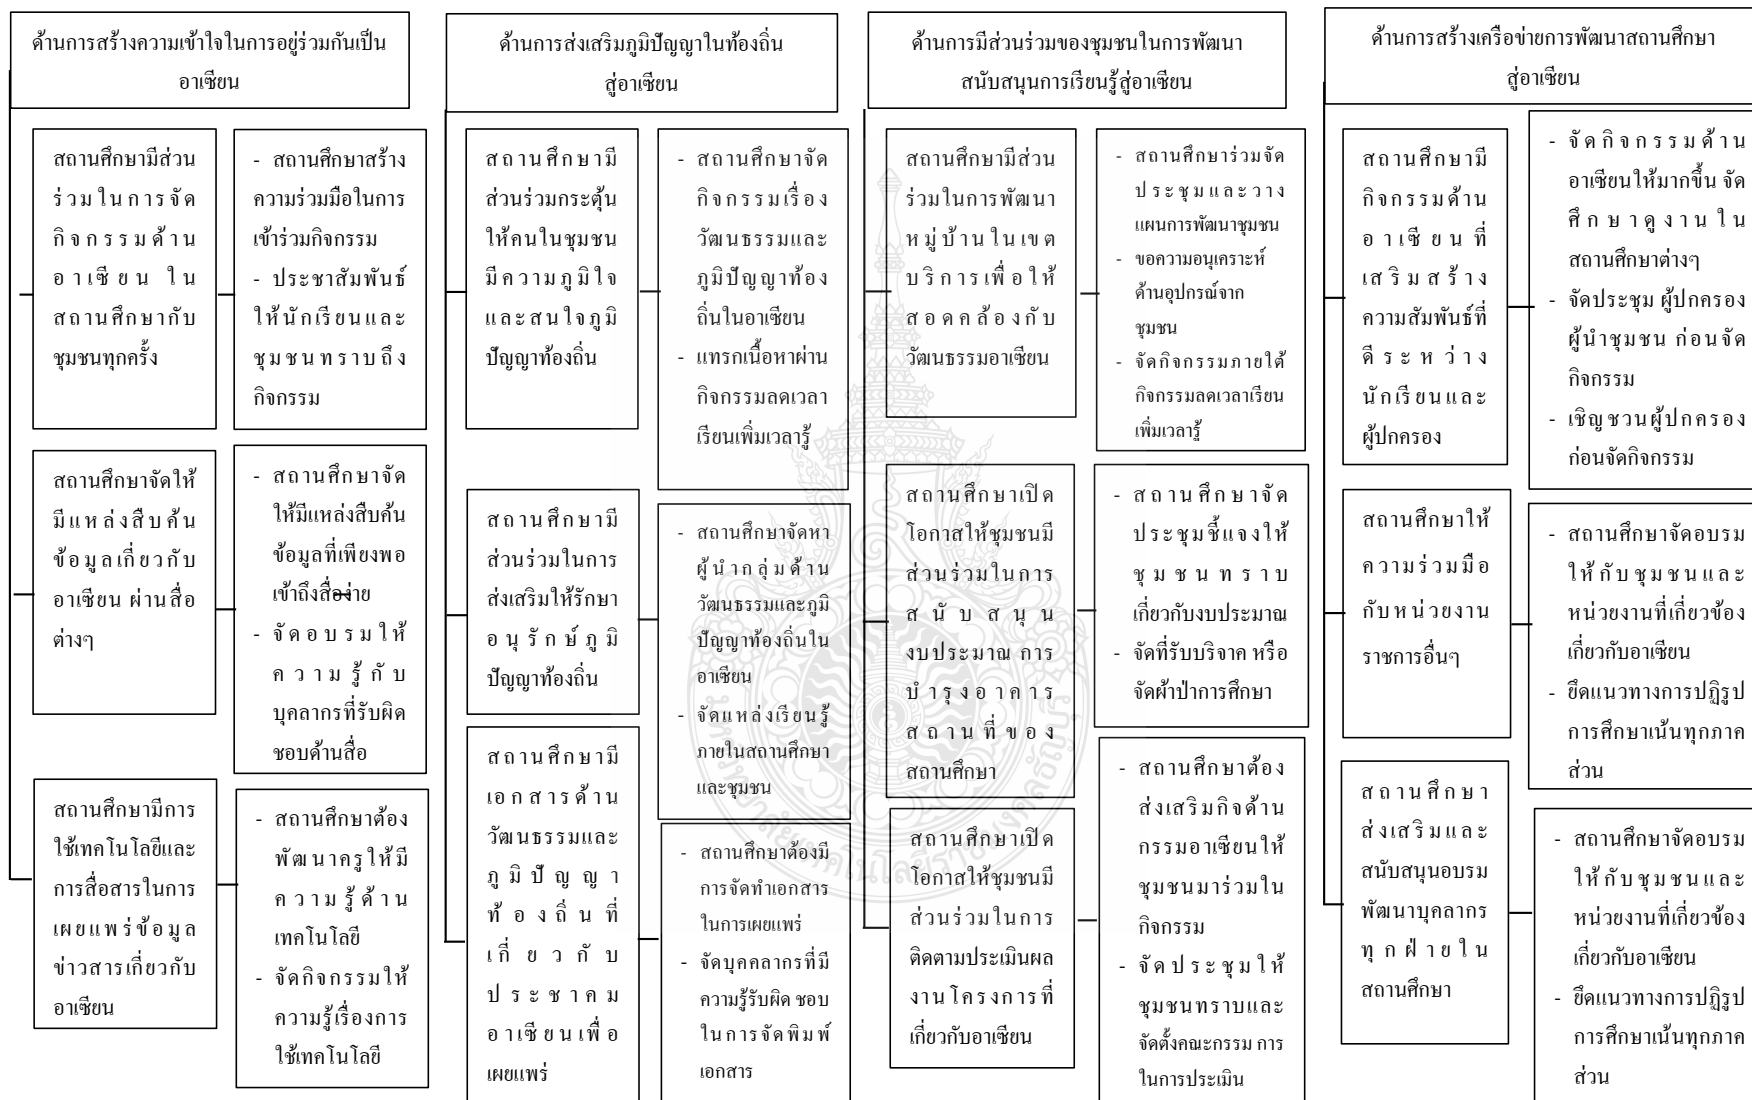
ด้านการสร้างความเข้าใจในการอยู่ร่วมกันเป็นอาเซียน

สถานศึกษามีส่วนร่วมในการจัดกิจกรรมด้านอาเซียน ในสถานศึกษากับชุมชนทุกครั้ง

- สถานศึกษาสร้างความร่วมมือในการเข้าร่วมกิจกรรม
- ประชาสัมพันธ์ให้นักเรียนและชุมชนทราบถึงกิจกรรม

สถานศึกษาจัดให้มีแหล่งสืบค้นข้อมูลเกี่ยวกับอาเซียน ผ่านสื่อต่างๆ

- สถานศึกษาจัดให้มีแหล่งสืบค้นข้อมูลที่เพียงพอเข้าถึงสื่อง่าย
- จัดอบรมให้ความรู้กับบุคลากรที่รับผิดชอบด้านสื่อ

สถานศึกษามีการใช้เทคโนโลยีและการสื่อสารในการเผยแพร่ข้อมูลข่าวสารเกี่ยวกับอาเซียน

- สถานศึกษาต้องพัฒนาครูให้มีความรู้ด้านเทคโนโลยี
- จัดกิจกรรมให้ความรู้เรื่องการใช้เทคโนโลยี

ด้านการส่งเสริมภูมิปัญญาในท้องถิ่นสู่อาเซียน

สถานศึกษามีส่วนร่วมกระตุ้นให้คนในชุมชนมีความภูมิใจและสนใจภูมิปัญญาท้องถิ่น

- สถานศึกษาจัดกิจกรรมเรื่องวัฒนธรรมและภูมิปัญญาท้องถิ่นในอาเซียน
- แทรกเนื้อหาผ่านกิจกรรมลดเวลาเรียนเพิ่มเวลารู้

สถานศึกษามีส่วนร่วมในการส่งเสริมให้รักษาอนุรักษ์ภูมิปัญญาท้องถิ่น

- สถานศึกษาจัดหาผู้นำกลุ่มด้านวัฒนธรรมและภูมิปัญญาท้องถิ่นในอาเซียน
- จัดแหล่งเรียนรู้ภายในสถานศึกษาและชุมชน

สถานศึกษามีเอกสารด้านวัฒนธรรมและภูมิปัญญาท้องถิ่นที่เกี่ยวกับประชาคมอาเซียนเพื่อเผยแพร่

- สถานศึกษาต้องมีการจัดทำเอกสารในการเผยแพร่
- จัดบุคคลากรที่มีความรู้รับผิด ชอบในการจัดพิมพ์เอกสาร

ด้านการมีส่วนร่วมของชุมชนในการพัฒนาสนับสนุนการเรียนรู้สู่อาเซียน

สถานศึกษามีส่วนร่วมในการพัฒนาหมู่บ้านในเขตบริการเพื่อให้สอดคล้องกับวัฒนธรรมอาเซียน

- สถานศึกษาร่วมจัดประชุมและวางแผนการพัฒนาชุมชน
- ขอความอนุเคราะห์ด้านอุปกรณ์จากชุมชน
- จัดกิจกรรมภายใต้กิจกรรมลดเวลาเรียนเพิ่มเวลารู้

สถานศึกษาเปิดโอกาสให้ชุมชนมีส่วนร่วมในการสนับสนุนงบประมาณ การบำรุงอาคารสถานที่ของสถานศึกษา

- สถานศึกษาจัดประชุมชี้แจงให้ชุมชนทราบเกี่ยวกับงบประมาณ
- จัดที่รับบริจาค หรือจัดผ้าป่าการศึกษา

สถานศึกษาเปิดโอกาสให้ชุมชนมีส่วนร่วมในการติดตามประเมินผลงานโครงการที่เกี่ยวกับอาเซียน

- สถานศึกษาต้องส่งเสริมกิจด้านกรรมอาเซียนให้ชุมชนมาร่วมในกิจกรรม
- จัดประชุมให้ชุมชนทราบและจัดตั้งคณะกรรม การในการประเมิน

ด้านการสร้างเครือข่ายการพัฒนาสถานศึกษาสู่อาเซียน

สถานศึกษามีกิจกรรมด้านอาเซียนที่เสริมสร้างความสัมพันธ์ที่ดีระหว่างนักเรียนและผู้ปกครอง

- จัดกิจกรรมด้านอาเซียนให้มากขึ้น จัดศึกษาดูงานในสถานศึกษาต่างๆ
- จัดประชุม ผู้ปกครอง ผู้นำชุมชน ก่อนจัดกิจกรรม
- เชิญชวนผู้ปกครองก่อนจัดกิจกรรม

สถานศึกษาให้ความร่วมมือกับหน่วยงานราชการอื่นๆ

- สถานศึกษาจัดอบรมให้กับชุมชนและหน่วยงานที่เกี่ยวข้องเกี่ยวกับอาเซียน
- ยึดแนวทางการปฏิรูปการศึกษาเน้นทุกภาคส่วน

สถานศึกษาส่งเสริมและสนับสนุนอบรมพัฒนาบุคลากรทุกฝ่ายในสถานศึกษา

- สถานศึกษาจัดอบรมให้กับชุมชนและหน่วยงานที่เกี่ยวข้องเกี่ยวกับอาเซียน
- ยึดแนวทางการปฏิรูปการศึกษาเน้นทุกภาคส่วน